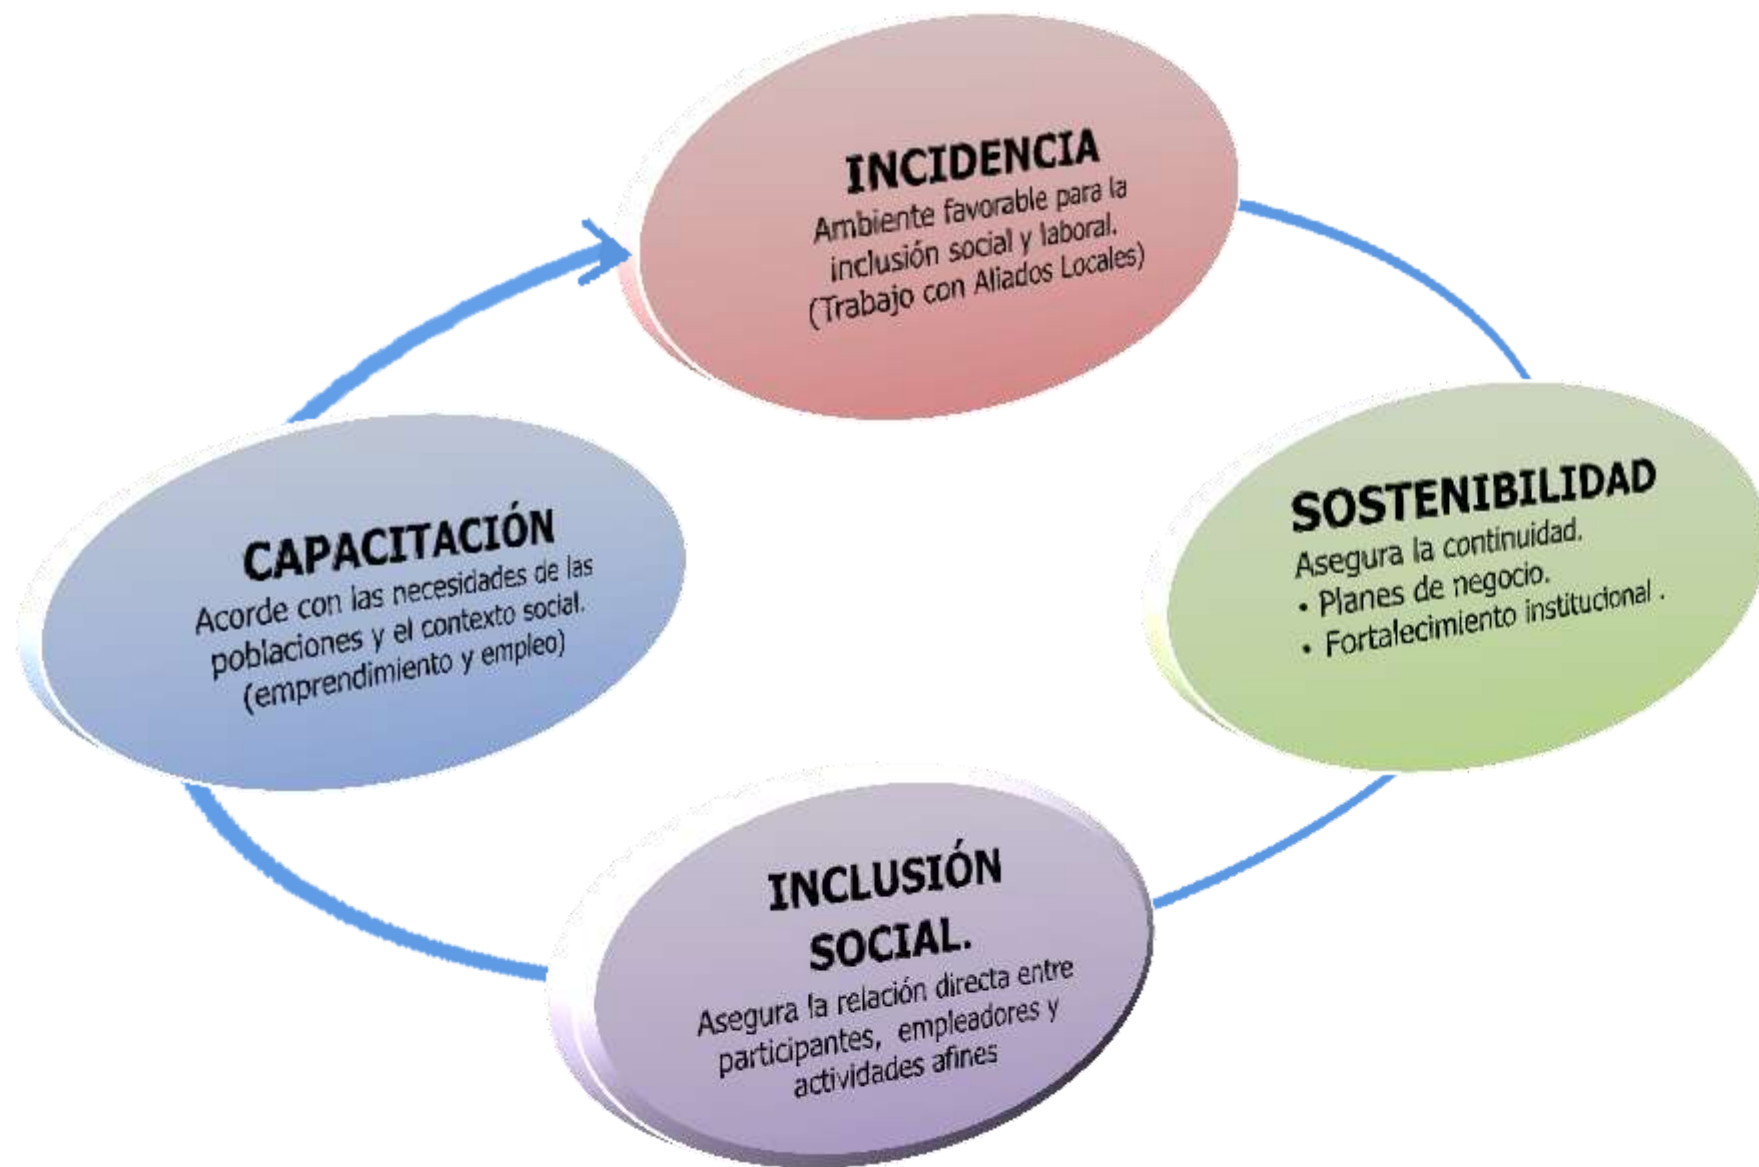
INCIDENCIA
Ambiente favorable para la inclusión social y laboral. (Trabajo con Aliados Locales)

SOSTENIBILIDAD
Asegura la continuidad.
• Planes de negocio.
• Fortalecimiento institucional .

INCLUSIÓN SOCIAL.
Asegura la relación directa entre participantes, empleadores y actividades afines

CAPACITACIÓN
Acorde con las necesidades de las poblaciones y el contexto social. (emprendimiento y empleo)